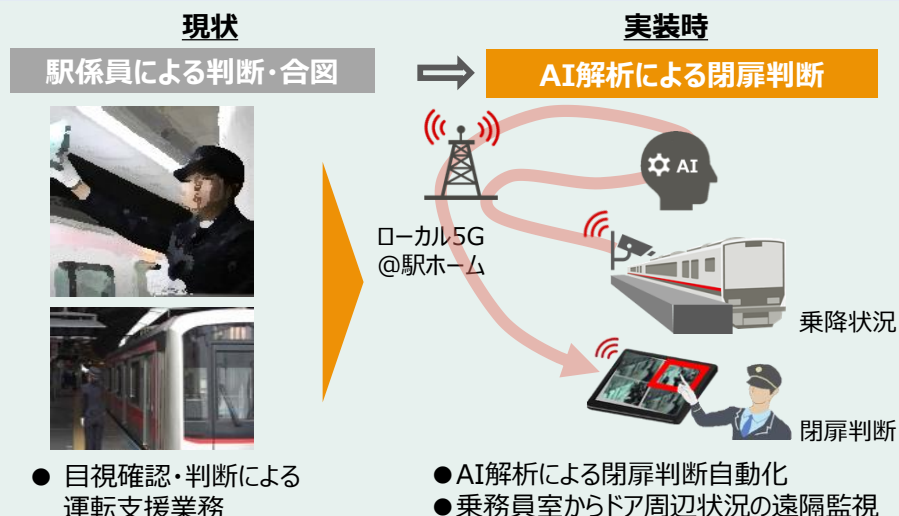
現状

駅係員による判断・合図

実装時

AI解析による閉扉判断

AI

ローカル5G
@駅ホーム

乗降状況

閉扉判断

● 目視確認・判断による運転支援業務

●AI解析による閉扉判断自動化
●乗務員室からドア周辺状況の遠隔監視